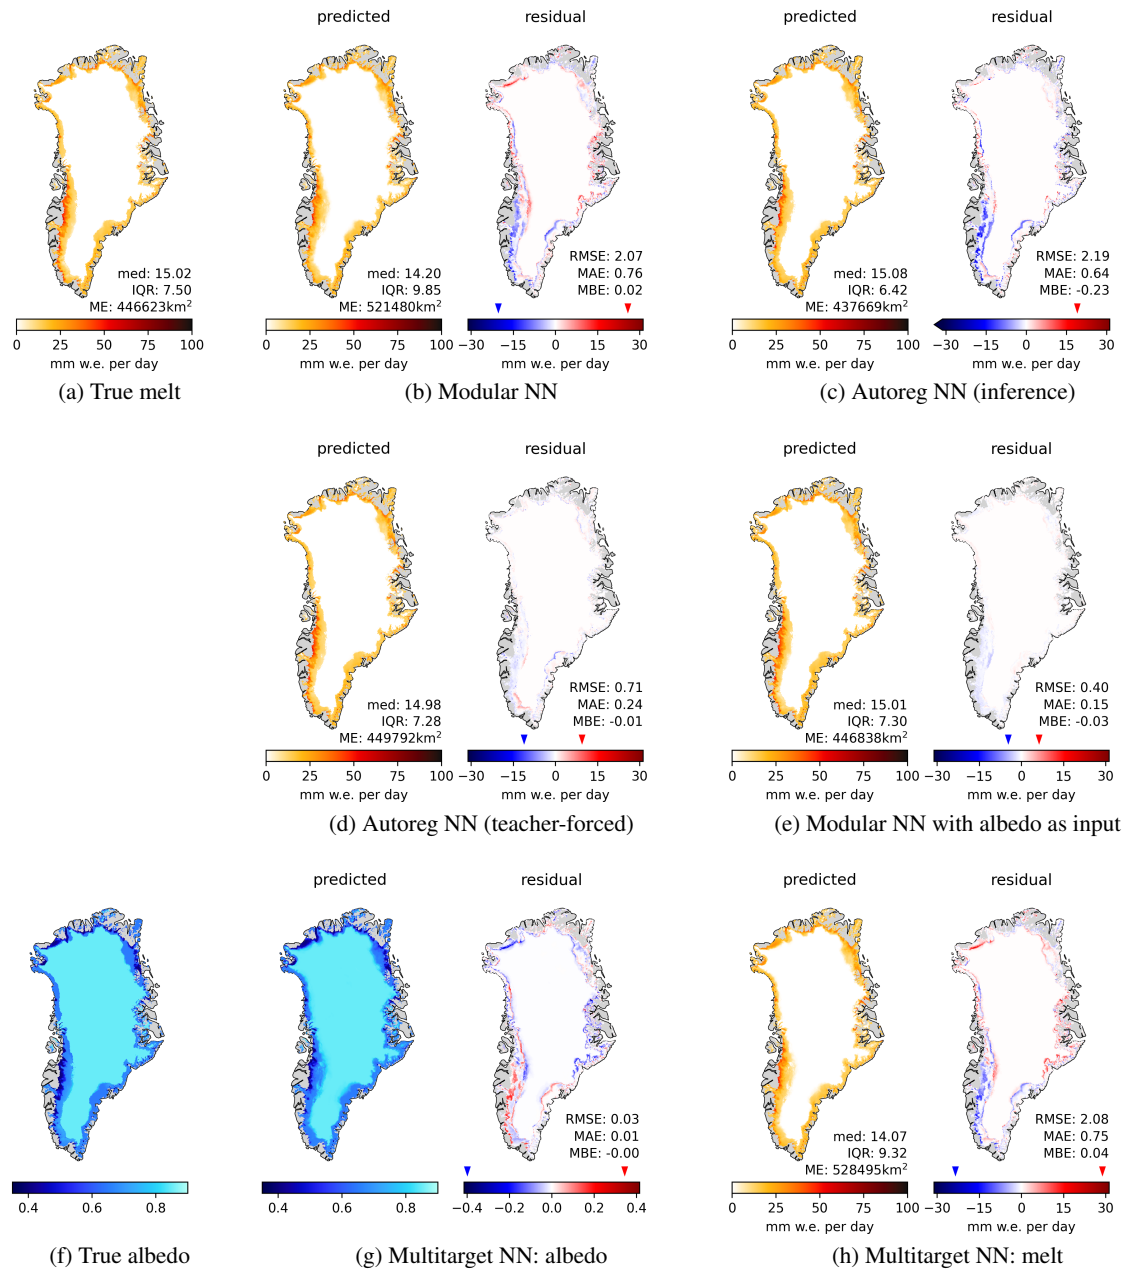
predicted residual predicted residual

med: 15.02
IQR: 7.50
ME: 446623km$^2$

0 25 50 75 100
mm w.e. per day

(a) True melt

med: 14.20
IQR: 9.85
ME: 521480km$^2$

0 25 50 75 100
mm w.e. per day

RMSE: 2.07
MAE: 0.76
MBE: 0.02

−30 −15 0 15 30
mm w.e. per day

(b) Modular NN

med: 15.08
IQR: 6.42
ME: 437669km$^2$

0 25 50 75 100
mm w.e. per day

RMSE: 2.19
MAE: 0.64
MBE: -0.23

−30 −15 0 15 30
mm w.e. per day

(c) Autoreg NN (inference)

predicted residual predicted residual

med: 14.98
IQR: 7.28
ME: 449792km$^2$

0 25 50 75 100
mm w.e. per day

RMSE: 0.71
MAE: 0.24
MBE: -0.01

−30 −15 0 15 30
mm w.e. per day

(d) Autoreg NN (teacher-forced)

med: 15.01
IQR: 7.30
ME: 446838km$^2$

0 25 50 75 100
mm w.e. per day

RMSE: 0.40
MAE: 0.15
MBE: -0.03

−30 −15 0 15 30
mm w.e. per day

(e) Modular NN with albedo as input

predicted residual predicted residual

0.4 0.6 0.8

(f) True albedo

0.4 0.6 0.8

RMSE: 0.03
MAE: 0.01
MBE: -0.00

−0.4 −0.2 0.0 0.2 0.4

(g) Multitarget NN: albedo

med: 14.07
IQR: 9.32
ME: 528495km$^2$

0 25 50 75 100
mm w.e. per day

RMSE: 2.08
MAE: 0.75
MBE: 0.04

−30 −15 0 15 30
mm w.e. per day

(h) Multitarget NN: melt